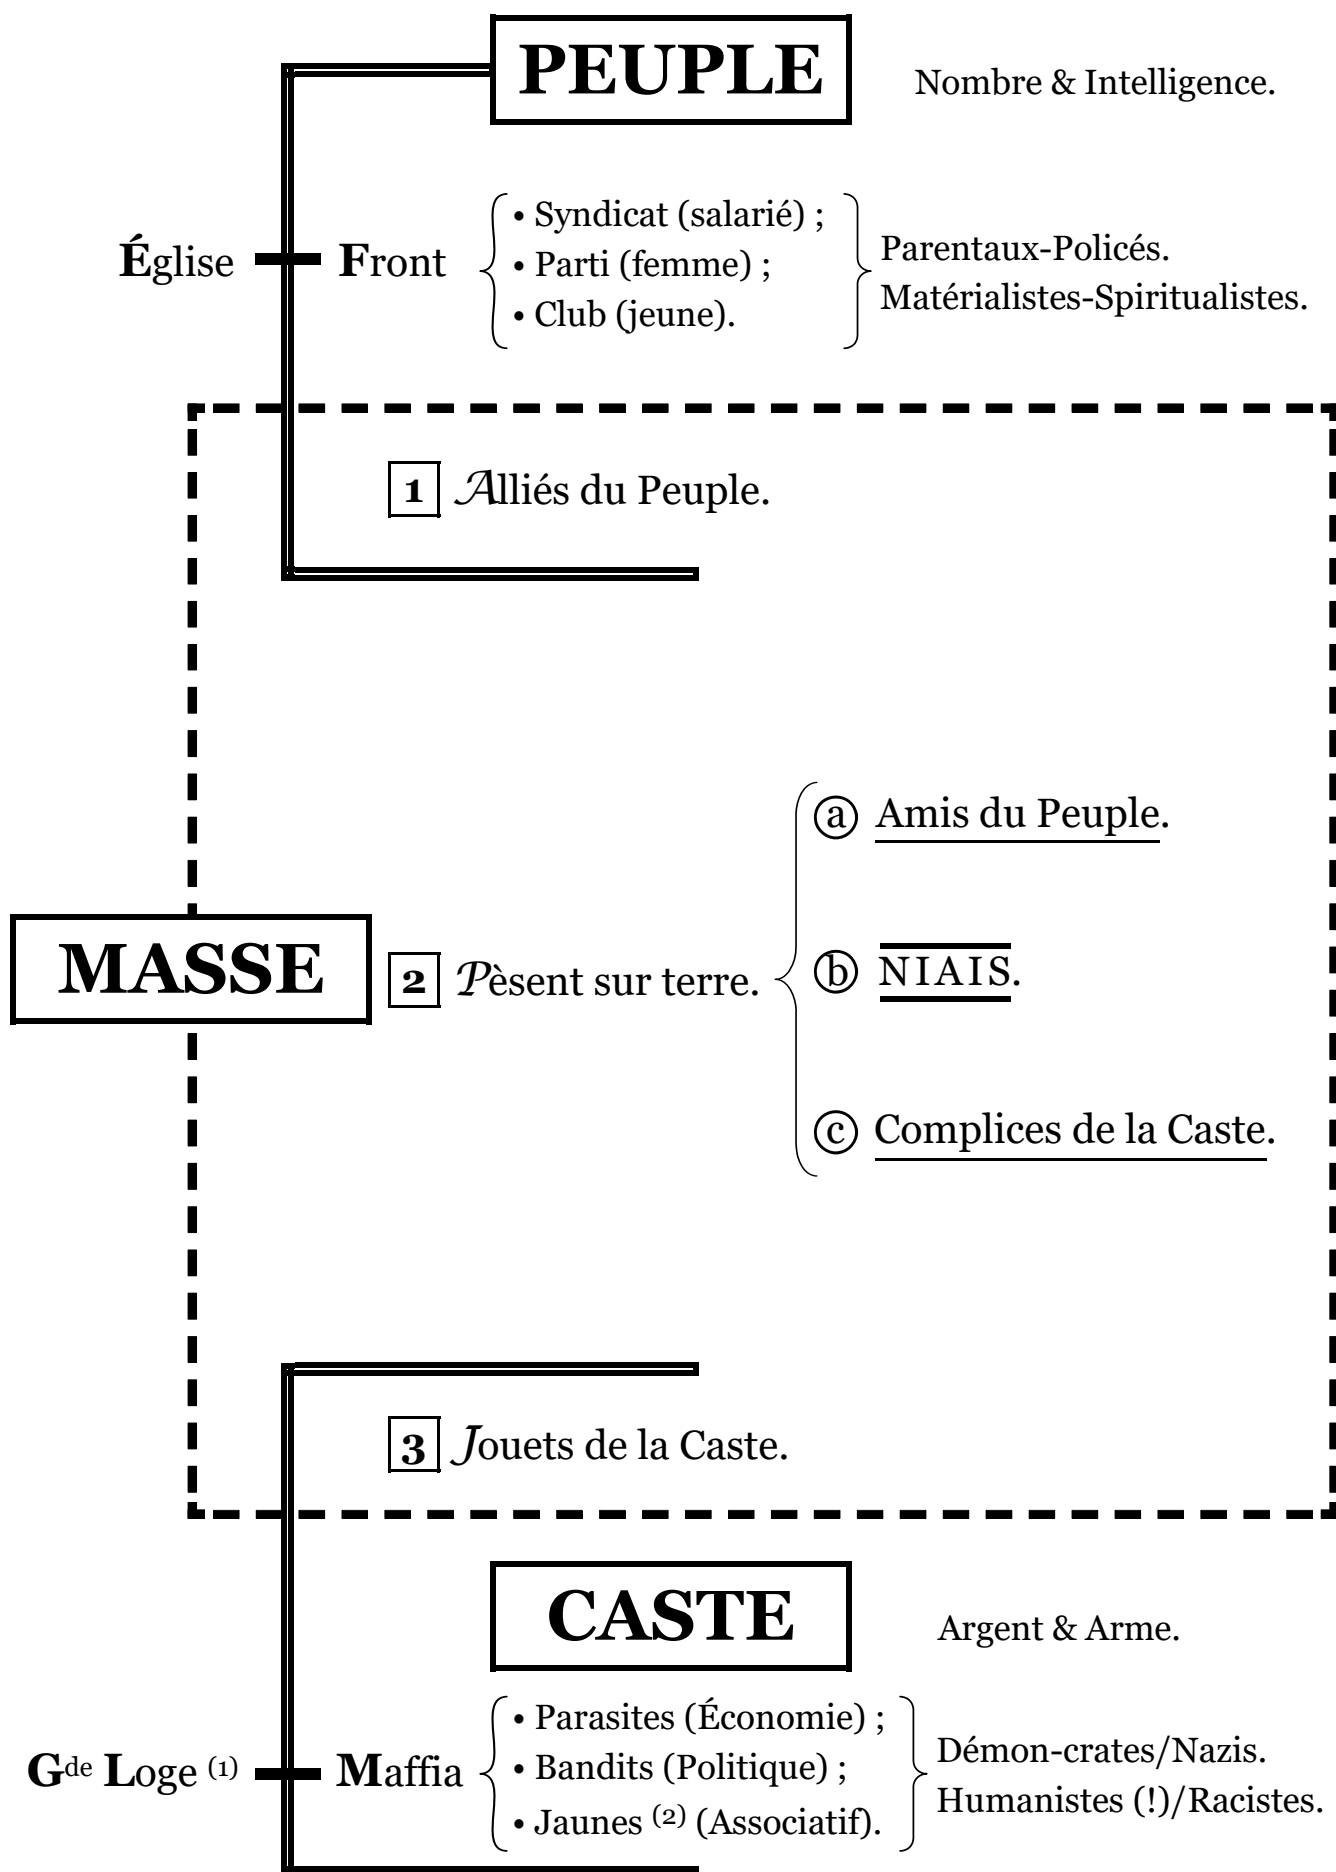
PEUPLE

Nombre & Intelligence.

Église Front • Syndicat (salarié) ; • Parti (femme) ; • Club (jeune).

Parentaux-Policés. Matérialistes-Spiritualistes.

1 Alliés du Peuple.

MASSE

2 Pèsent sur terre.

ⓐ Amis du Peuple.

ⓑ NIAIS.

ⓒ Complices de la Caste.

3 Jouets de la Caste.

CASTE

Argent & Arme.

G$^{de}$ Loge $^{(1)}$ Maffia • Parasites (Économie) ; • Bandits (Politique) ; • Jaunes $^{(2)}$ (Associatif).

Démon-crates/Nazis. Humanistes (!)/Racistes.